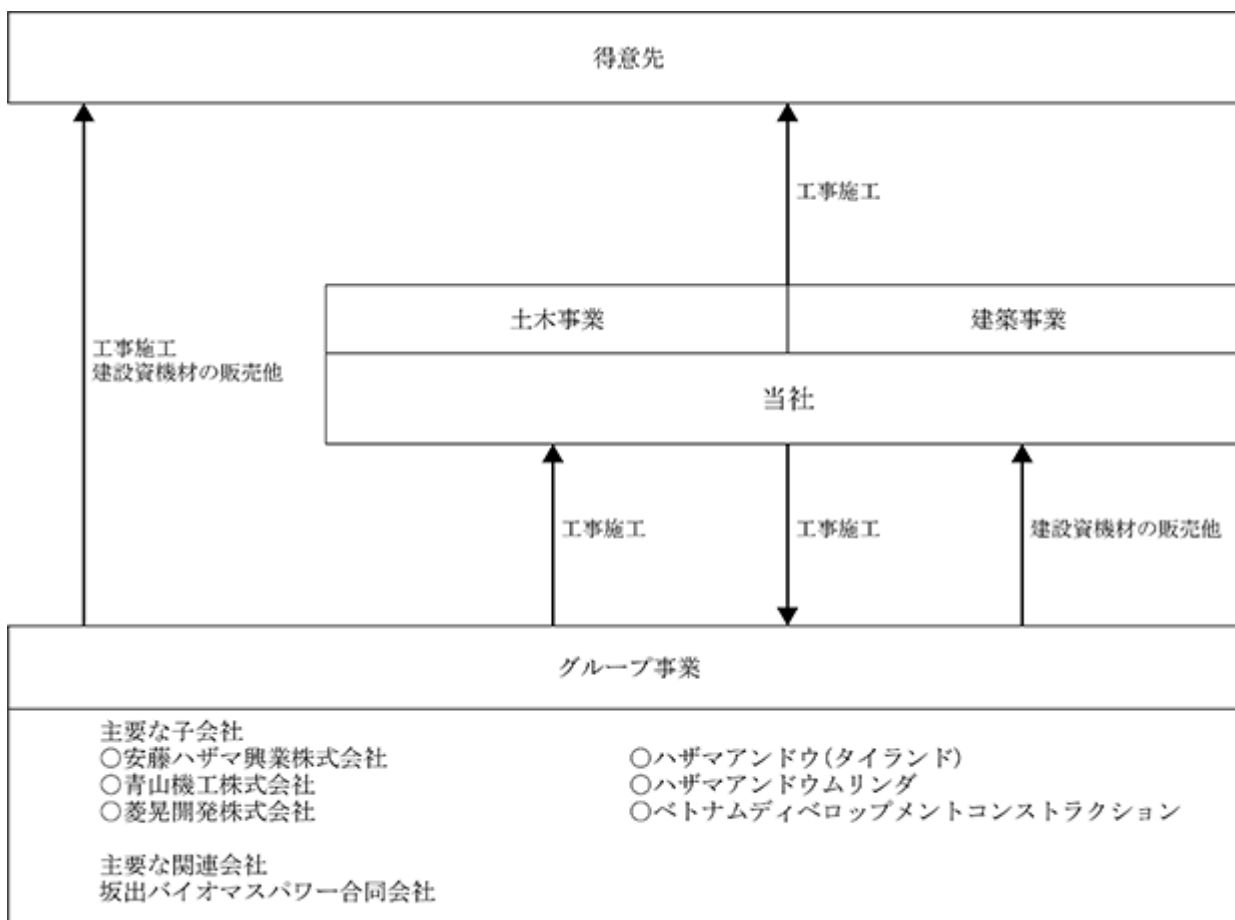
得意先

工事施工

工事施工
建設資機材の販売他

土木事業

建築事業

当社

工事施工

工事施工

建設資機材の販売他

グループ事業

主要な子会社
○安藤ハザマ興業株式会社
○青山機工株式会社
○菱晃開発株式会社

○ハザマアンドウ(タイランド)
○ハザマアンドウムリンダ
○ベトナムディベロップメントコンストラクション

主要な関連会社
坂出バイオマスパワー合同会社